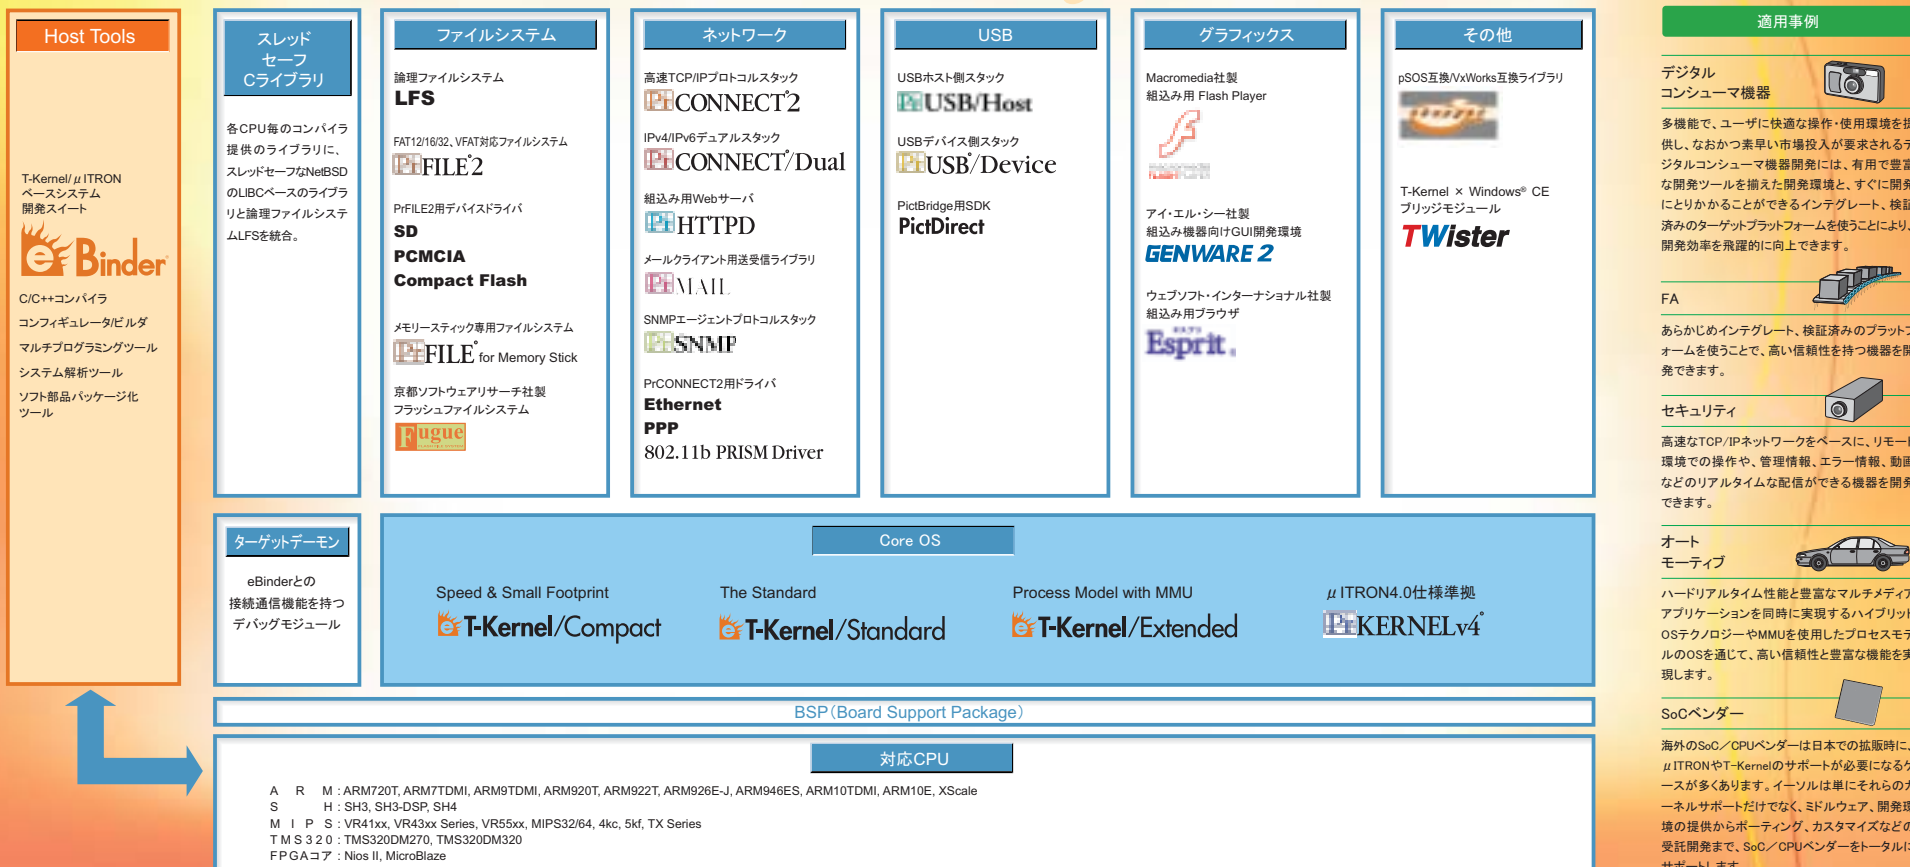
Host Tools

T-Kernel/μITRON ベースシステム開発スイート

eBinder

C/C++コンパイラ
コンフィギュレータ/ビルダ
マルチプログラミングツール
システム解析ツール
ソフト部品パッケージ化ツール

スレッドセーフCライブラリ

各CPU毎のコンパイラ提供のライブラリに、スレッドセーフなNetBSDのLIBCベースのライブラリと論理ファイルシステムLFSを統合。

ファイルシステム

論理ファイルシステム
LFS

FAT12/16/32、VFAT対応ファイルシステム
PrFILE2

PrFILE2用デバイスドライバ
SD
PCMCIA
Compact Flash

メモリースティック専用ファイルシステム
PrFILE for Memory Stick

京都ソフトウェアリサーチ社製フラッシュファイルシステム
Fugue

ネットワーク

高速TCP/IPプロトコルスタック
PrCONNECT2

IPv4/IPv6デュアルスタック
PrCONNECT/Dual

組込み用Webサーバ
PrHTTPD

メールクライアント用送受信ライブラリ
PrMAIL

SNMPエージェントプロトコルスタック
PrSNMP

PrCONNECT2用ドライバ
Ethernet
PPP
802.11b PRISM Driver

USB

USBホスト側スタック
PrUSB/Host

USBデバイス側スタック
PrUSB/Device

PictBridge用SDK
PictDirect

グラフィックス

Macromedia社製
組込み用 Flash Player

アイ・エル・シー社製
組込み機器向けGUI開発環境
GENWARE 2

ウェブソフト・インターナショナル社製
組込み用ブラウザ
Esprit

その他

pSOS互換/VxWorks互換ライブラリ

T-Kernel × Windows® CE ブリッジモジュール
TWister

ターゲットデーモン

eBinderとの接続通信機能を持つデバッグモジュール

Core OS

Speed & Small Footprint
T-Kernel/Compact

The Standard
T-Kernel/Standard

Process Model with MMU
T-Kernel/Extended

μITRON4.0仕様準拠
PrKERNELv4

BSP(Board Support Package)

対応CPU

A R M : ARM720T, ARM7TDMI, ARM9TDMI, ARM920T, ARM922T, ARM926E-J, ARM946ES, ARM10TDMI, ARM10E, XScale
S H : SH3, SH3-DSP, SH4
M I P S : VR41xx, VR43xx Series, VR55xx, MIPS32/64, 4kc, 5kf, TX Series
TMS320 : TMS320DM270, TMS320DM320
FPGAコア : Nios II, MicroBlaze

適用事例

デジタルコンシューマ機器

多機能で、ユーザに快適な操作・使用環境を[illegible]供し、なおかつ素早い市場投入が要求される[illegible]ジタルコンシューマ機器開発には、有用で豊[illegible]な開発ツールを揃えた開発環境と、すぐに開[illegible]にとりかかることができるインテグレート、検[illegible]済みのターゲットプラットフォームを使うことにより、開発効率を飛躍的に向上できます。

FA

あらかじめインテグレート、検証済みのプラット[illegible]ォームを使うことで、高い信頼性を持つ機器を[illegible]発できます。

セキュリティ

高速なTCP/IPネットワークをベースに、リモー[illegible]環境での操作や、管理情報、エラー情報、動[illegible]などのリアルタイムな配信ができる機器を開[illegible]できます。

オートモーティブ

ハードリアルタイム性能と豊富なマルチメディ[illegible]アプリケーションを同時に実現するハイブリッ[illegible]OSテクノロジーやMMUを使用したプロセスモ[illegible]ルのOSを通じて、高い信頼性と豊富な機能を実現します。

SoCベンダー

海外のSoC/CPUベンダーは日本での拡販時に、μITRONやT-Kernelのサポートが必要になるケ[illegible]ースが多くあります。イーソルは単にそれらのカ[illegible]ーネルサポートだけでなく、ミドルウェア、開発環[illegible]境の提供からポーティング、カスタマイズなどの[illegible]受託開発まで、SoC/CPUベンダーをトータルに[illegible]